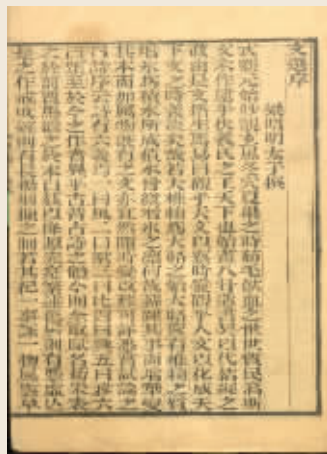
文選序

梁昭明太子撰

式觀元始眇覿玄風冬穴夏巢之時茹毛飲血之世世質民淳斯文未作逮乎伏羲氏之王天下也始畫八卦造書契以代結繩之政由是文籍生焉易曰觀乎天文以察時變觀乎人文以化成天下文之時義遠矣哉若夫椎輪為大輅之始大輅寧有椎輪之質增冰為積水所成積水曾微增冰之凛何哉蓋踵其事而增華變其本而加厲物既有之文亦宜然隨時變改難可詳悉嘗試論之曰詩序云詩有六義焉一曰風二曰賦三曰比四曰興五曰雅六曰頌至於今之作者異乎古昔古詩之體今則全取賦名荀宋表之於前賈馬繼之於末自茲以降源流寔繁述邑居則有憑虛亡是之作戒畋遊則有長楊羽獵之制若其紀一事詠一物風雲草